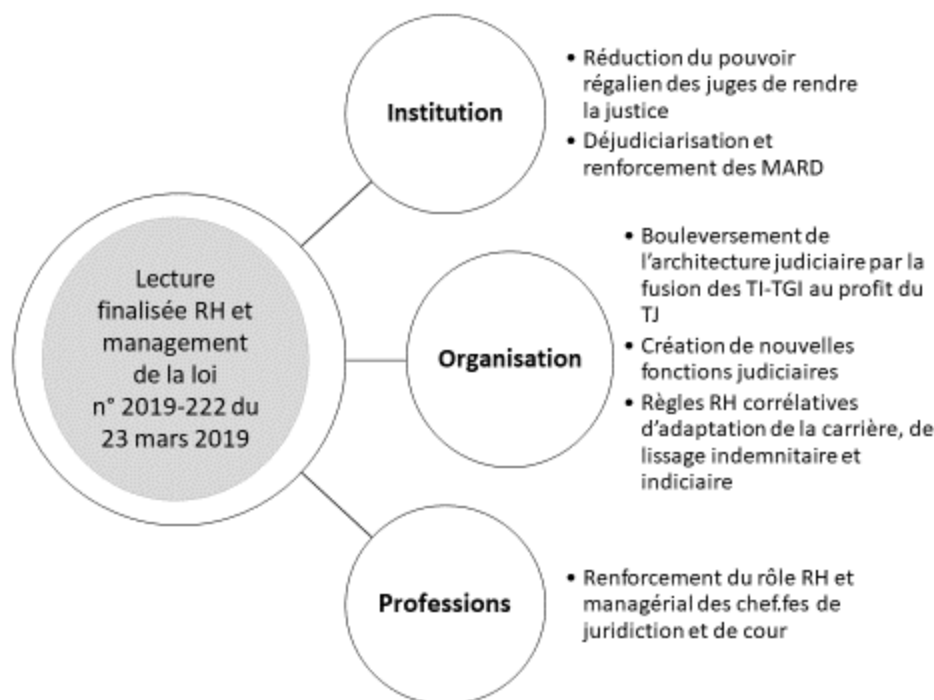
Lecture finalisée RH et management de la loi n° 2019-222 du 23 mars 2019

Institution

• Réduction du pouvoir régalien des juges de rendre la justice
• Déjudiciarisation et renforcement des MARD

Organisation

• Bouleversement de l'architecture judiciaire par la fusion des TI-TGI au profit du TJ
• Création de nouvelles fonctions judiciaires
• Règles RH corrélatives d'adaptation de la carrière, de lissage indemnitaire et indiciaire

Professions

• Renforcement du rôle RH et managérial des chef.fes de juridiction et de cour